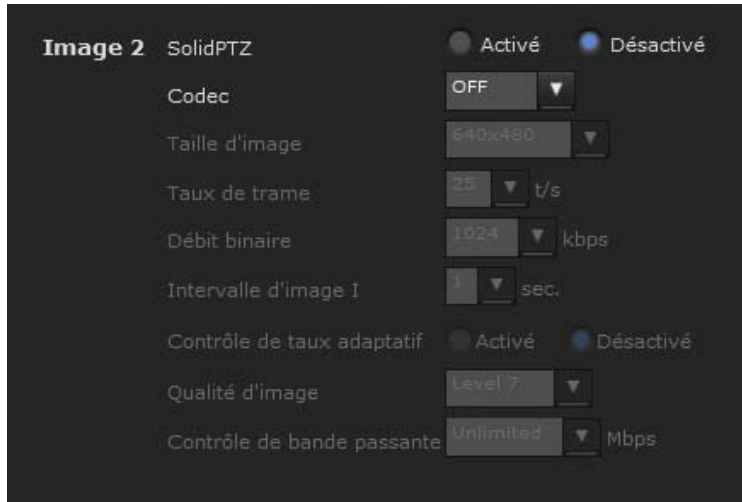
Image 2 SolidPTZ Activé Désactivé

Codec OFF

Taille d'image 640x480

Taux de trame 25 t/s

Débit binaire 1024 kbps

Intervalle d'image I 1 sec.

Contrôle de taux adaptatif Activé Désactivé

Qualité d'image Level 7

Contrôle de bande passante Unlimited Mbps